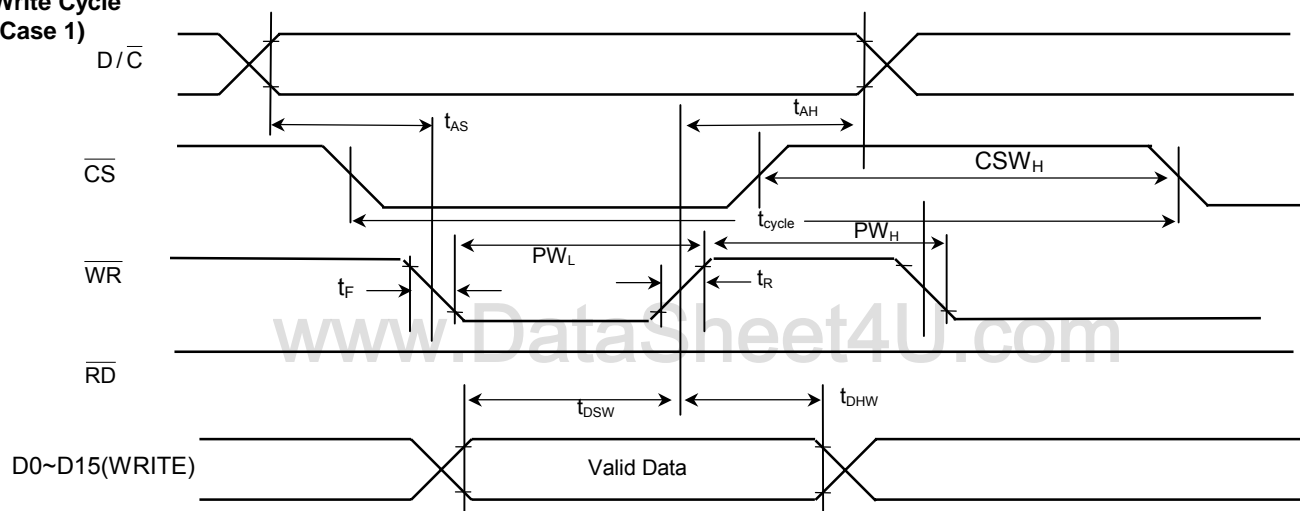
Write Cycle
(Case 1)

$D/\overline{C}$

$t_{AS}$

$t_{AH}$

$\overline{CS}$

$CSW_H$

$t_{cycle}$

$PW_L$

$PW_H$

$\overline{WR}$

$t_F$

$t_R$

www.DataSheet4U.com

$\overline{RD}$

$t_{DSW}$

$t_{DHW}$

D0~D15(WRITE)

Valid Data